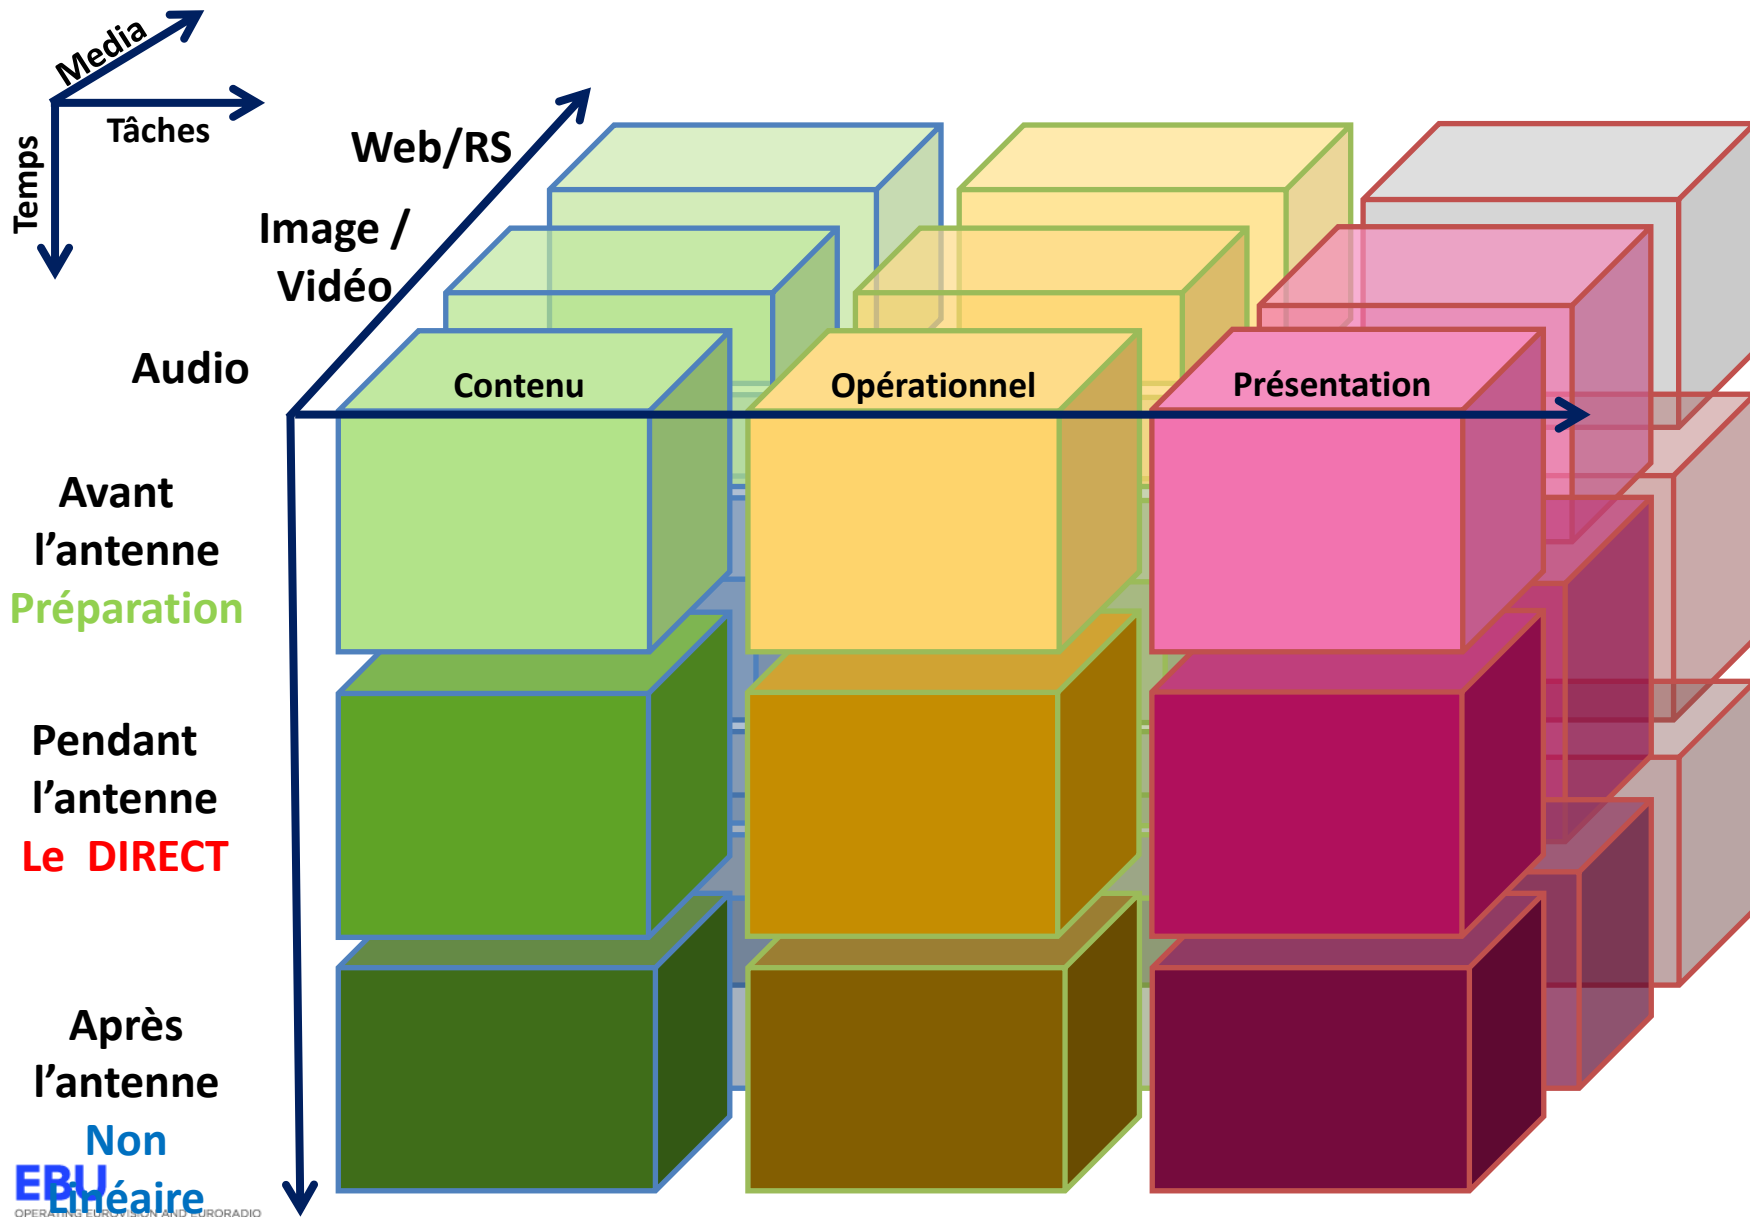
Media

Tâches

Temps

Web/RS

Image / Vidéo

Audio

Contenu

Opérationnel

Présentation

Avant l’antenne
Préparation

Pendant l’antenne
Le DIRECT

Après l’antenne
Non Linéaire

EBU
OPERATING EUROVISION AND EURORADIO